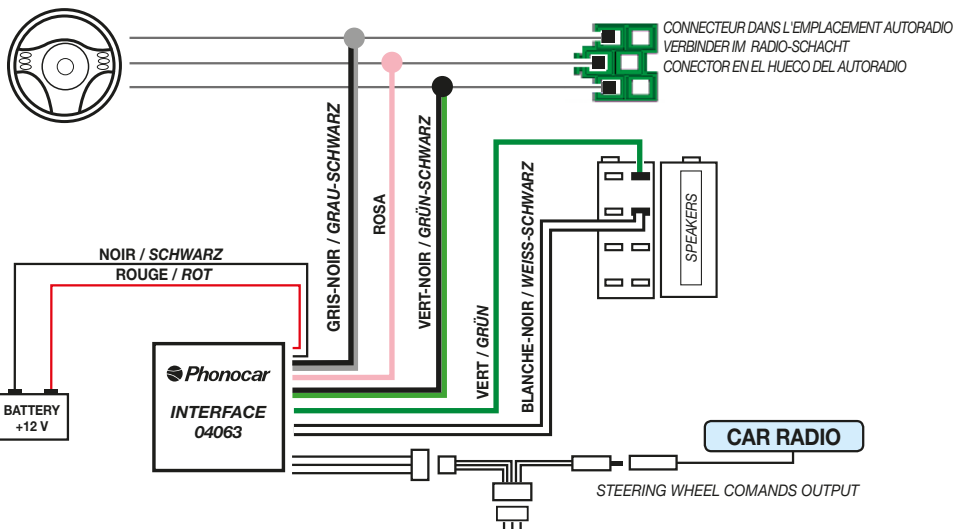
CONNECTEUR DANS L'EMPLACEMENT AUTORADIO
VERBINDER IM RADIO-SCHACHT
CONECTOR EN EL HUECO DEL AUTORADIO

GRIS-NOIR / GRAU-SCHWARZ

ROSA

VERT-NOIR / GRÜN-SCHWARZ

VERT / GRÜN

BLANCHE-NOIR / WEISS-SCHWARZ

SPEAKERS

NOIR / SCHWARZ
ROUGE / ROT

BATTERY +12 V

Phonocar
INTERFACE 04063

CAR RADIO

STEERING WHEEL COMANDS OUTPUT